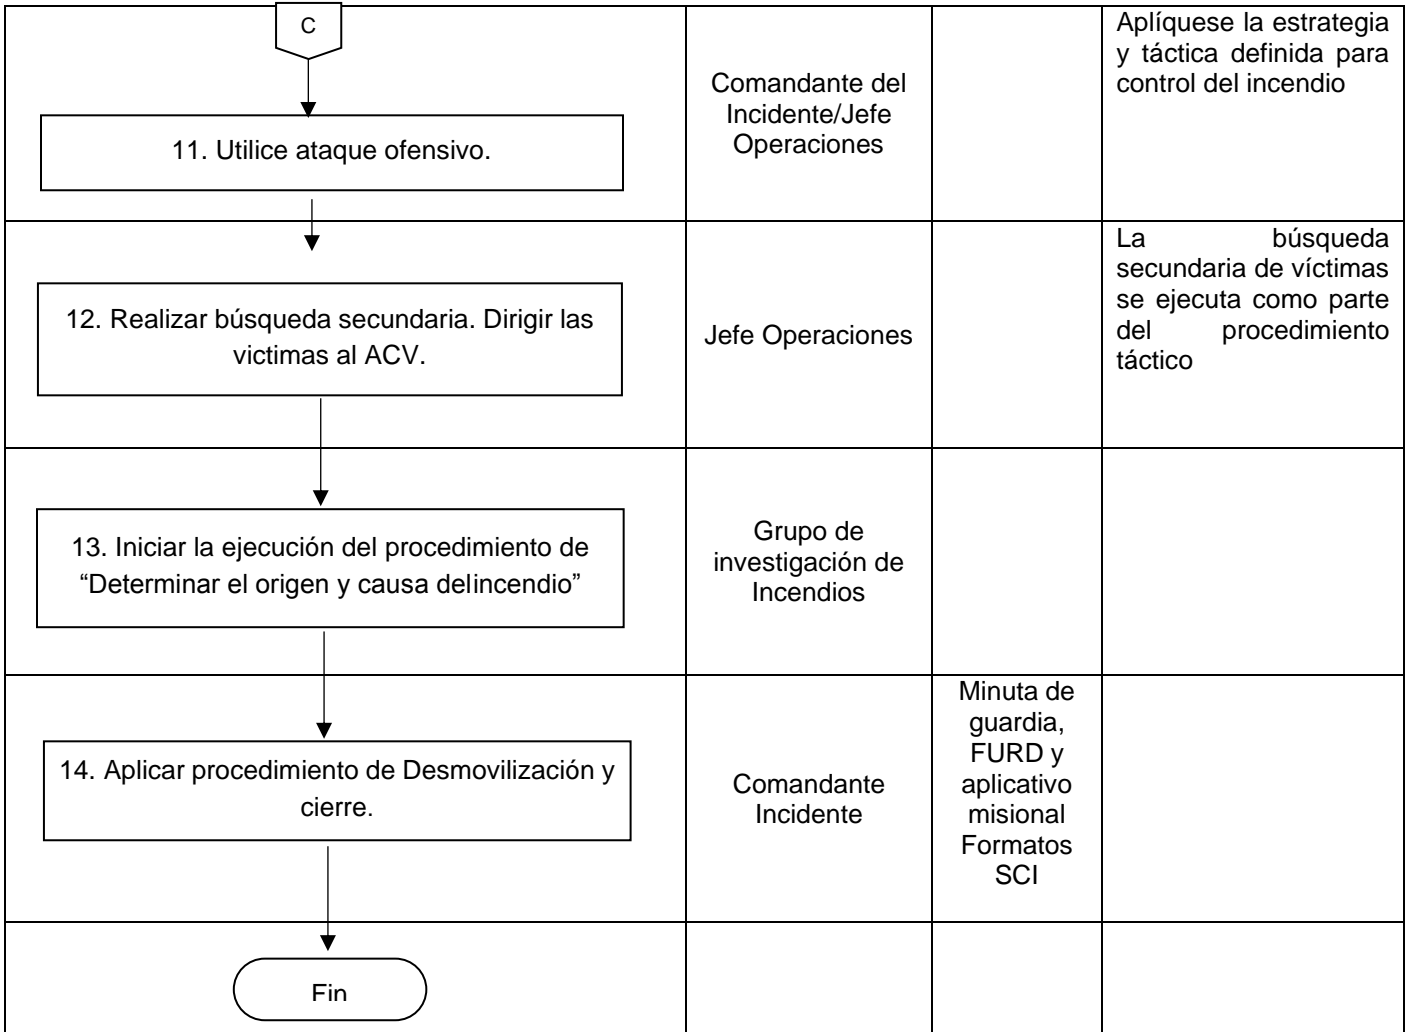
| | | | |
|---|---|---|---|
| C 11. Utilice ataque ofensivo. | Comandante del Incidente/Jefe Operaciones | | Aplíquese la estrategia y táctica definida para control del incendio |
| 12. Realizar búsqueda secundaria. Dirigir las victimas al ACV. | Jefe Operaciones | | La búsqueda secundaria de víctimas se ejecuta como parte del procedimiento táctico |
| 13. Iniciar la ejecución del procedimiento de "Determinar el origen y causa delincendio" | Grupo de investigación de Incendios | | |
| 14. Aplicar procedimiento de Desmovilización y cierre. | Comandante Incidente | Minuta de guardia, FURD y aplicativo misional Formatos SCI | |
| Fin | | | |